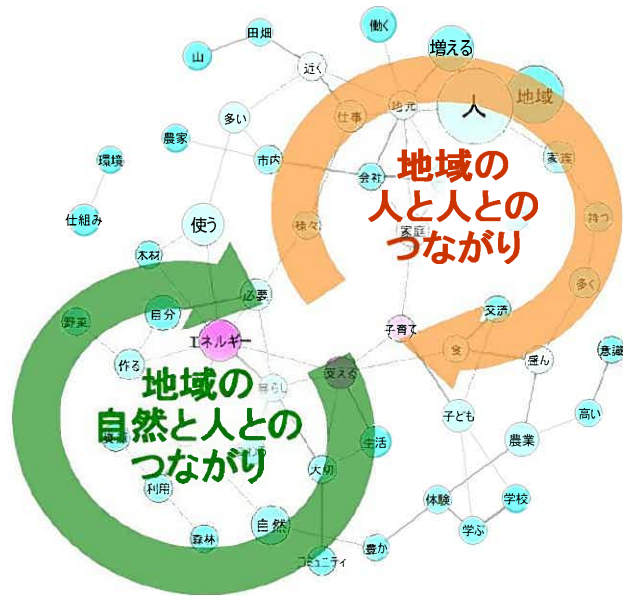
働く
増える
田畑
山
近く
人
地域
多い
仕事
地元
農家
地域の
人と人との
つながり
家族
環境
市内
会社
仕組み
使う
様々
家庭
持つ
木材
多く
必要
自分
交流
野菜
子育て
エネルギー
意識
作る
愛
盛ん
暮らし
支える
地域の
自然と人との
つながり
高い
子ども
生活
農業
大切
利用
体験
学校
自然
森林
学ぶ
豊か
コミュニティ